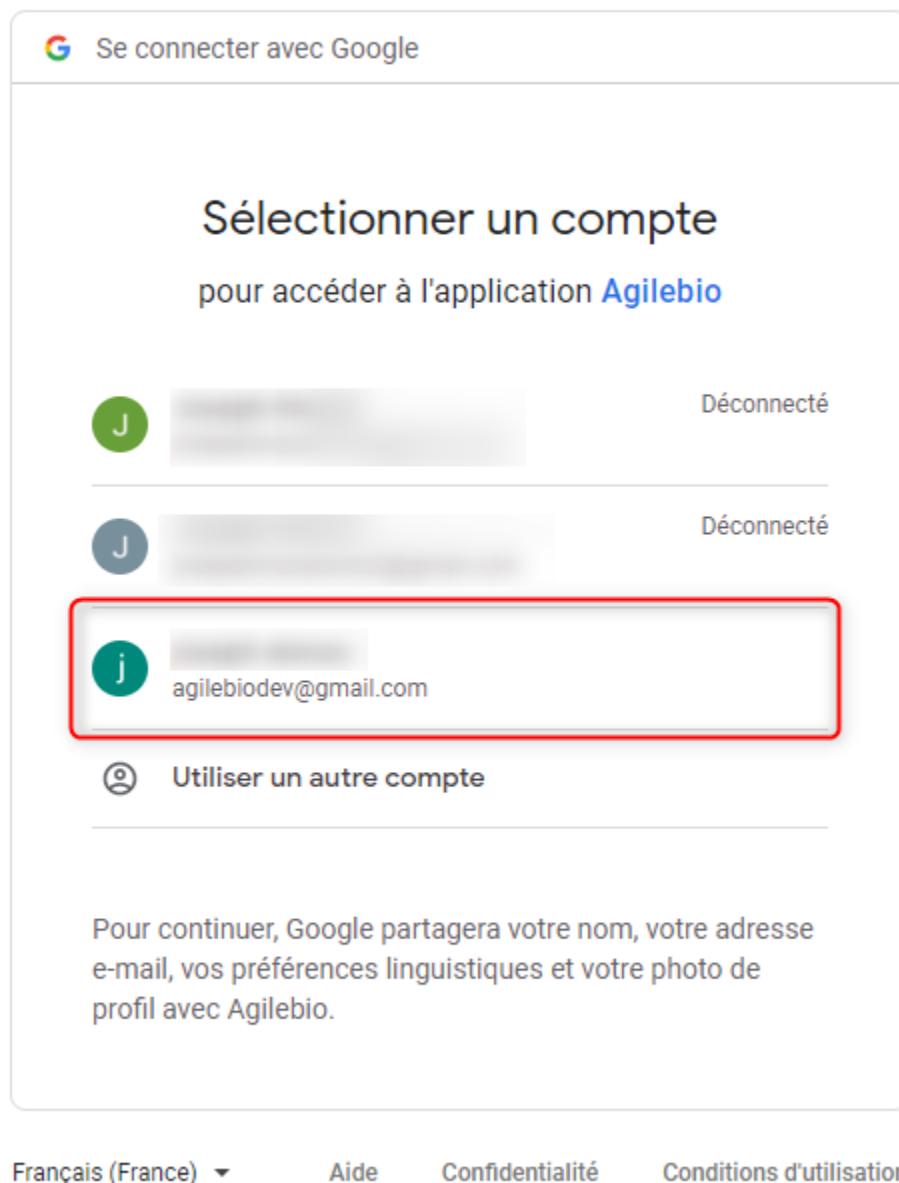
G Se connecter avec Google

Sélectionner un compte

pour accéder à l'application Agilebio

J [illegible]

Déconnecté

J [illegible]

Déconnecté

j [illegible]
agilebiodev@gmail.com

Utiliser un autre compte

Pour continuer, Google partagera votre nom, votre adresse e-mail, vos préférences linguistiques et votre photo de profil avec Agilebio.

Français (France) ▾ Aide Confidentialité Conditions d'utilisatio